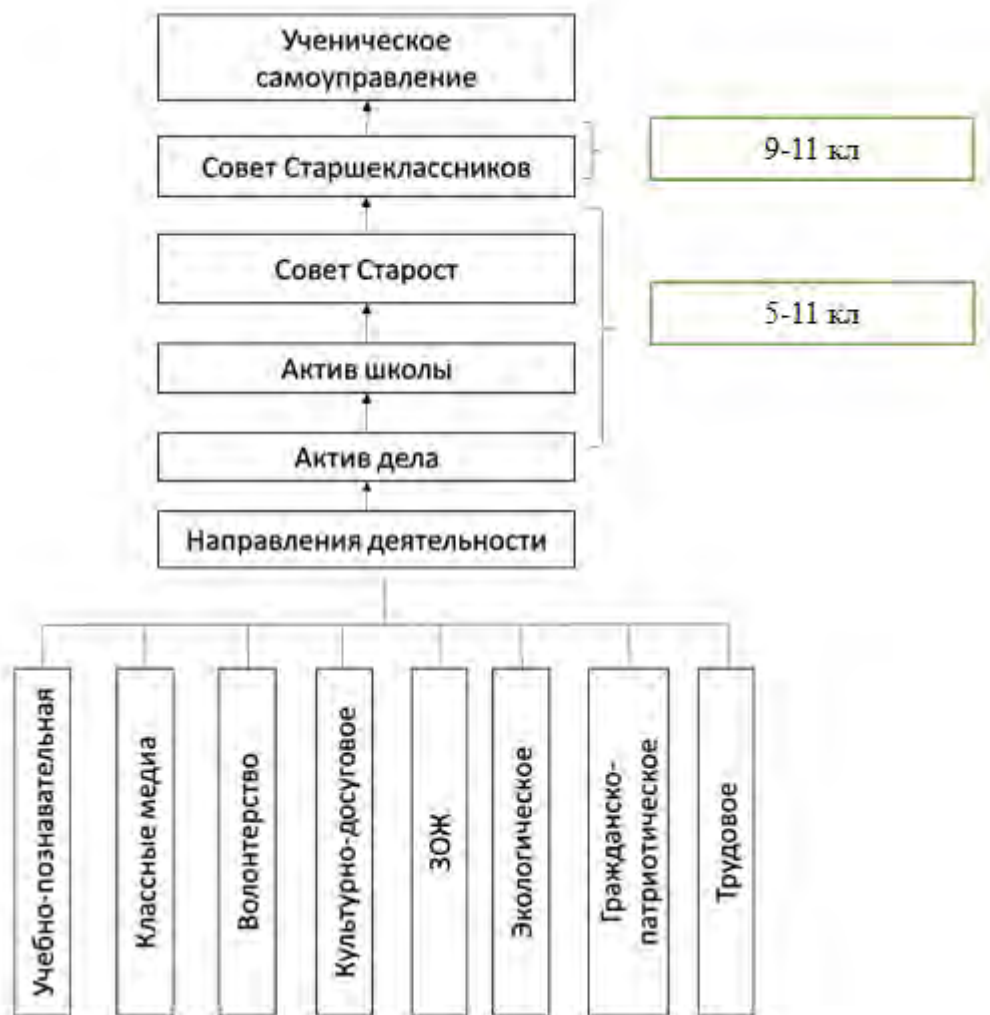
Ученическое самоуправление

Совет Старшеклассников

9-11 кл

Совет Старост

5-11 кл

Актив школы

Актив дела

Направления деятельности

Учебно-познавательная

Классные медиа

Волонтерство

Культурно-досуговое

ЗОЖ

Экологическое

Гражданско-патриотическое

Трудовое